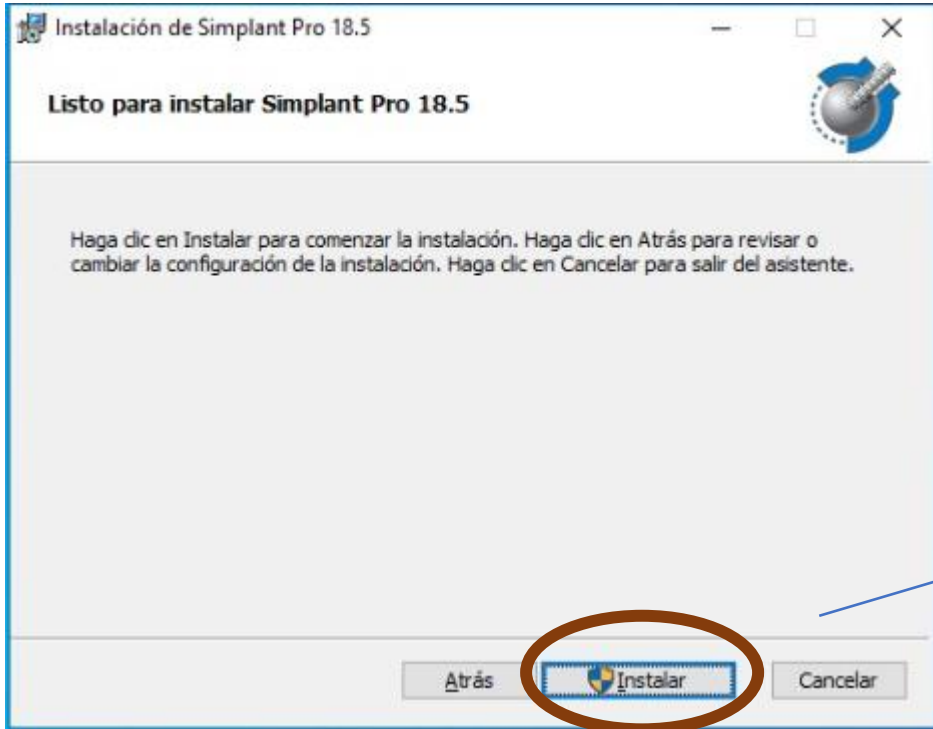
Instalación de Simplant Pro 18.5

Listo para instalar Simplant Pro 18.5

Haga clic en Instalar para comenzar la instalación. Haga clic en Atrás para revisar o cambiar la configuración de la instalación. Haga clic en Cancelar para salir del asistente.

Atrás

Instalar

Cancelar